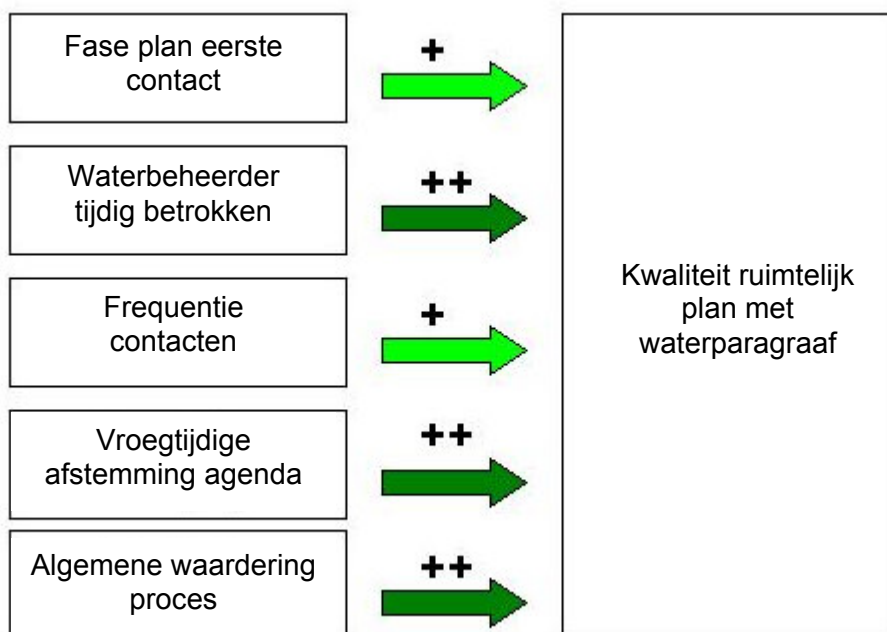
Fase plan eerste contact

+

Waterbeheerder tijdig betrokken

++

Frequentie contacten

+

Vroegtijdige afstemming agenda

++

Algemene waardering proces

++

Kwaliteit ruimtelijk plan met waterparagraaf